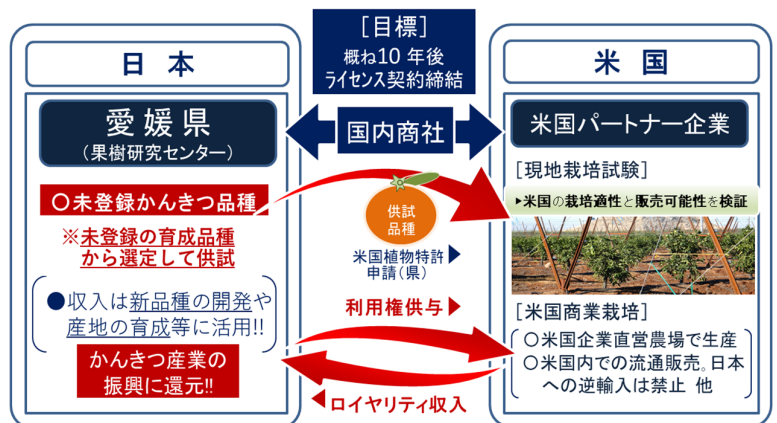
［目標］
概ね10 年後
ライセンス契約締結

日 本

愛媛県
（果樹研究センター）

○未登録かんきつ品種

※未登録の育成品種から選定して供試

●収入は新品種の開発や産地の育成等に活用!!

かんきつ産業の振興に還元!!

国内商社

供試品種

米国植物特許申請（県）

利用権供与

ロイヤリティ収入

米 国

米国パートナー企業

［現地栽培試験］

▸米国の栽培適性と販売可能性を検証

［米国商業栽培］

○米国企業直営農場で生産
○米国内での流通販売。日本への逆輸入は禁止 他